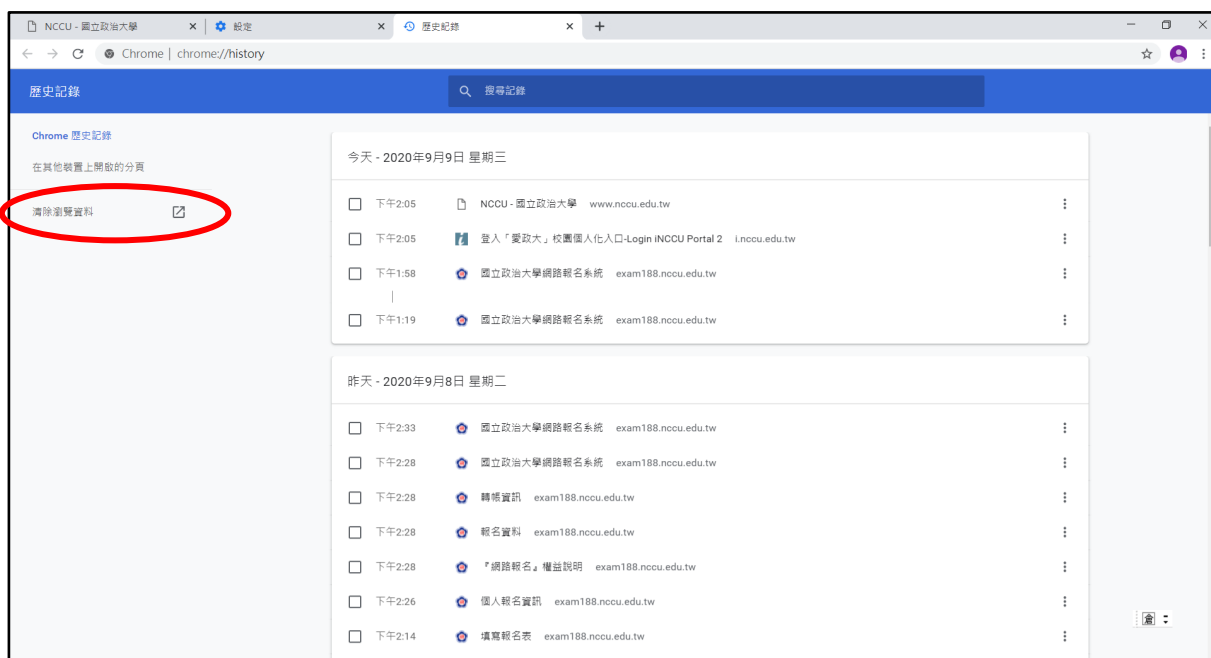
NCCU - 國立政治大學 ×
設定 ×
歷史記錄 ×
+

Chrome | chrome://history

歷史記錄

搜尋記錄

Chrome 歷史記錄

在其他裝置上開啟的分頁

清除瀏覽資料

今天 - 2020年9月9日 星期三

下午2:05 NCCU - 國立政治大學 www.nccu.edu.tw

下午2:05 登入「愛政大」校園個人化入口-Login iNCCU Portal 2 i.nccu.edu.tw

下午1:58 國立政治大學網路報名系統 exam188.nccu.edu.tw

下午1:19 國立政治大學網路報名系統 exam188.nccu.edu.tw

昨天 - 2020年9月8日 星期二

下午2:33 國立政治大學網路報名系統 exam188.nccu.edu.tw

下午2:28 國立政治大學網路報名系統 exam188.nccu.edu.tw

下午2:28 轉帳資訊 exam188.nccu.edu.tw

下午2:28 報名資料 exam188.nccu.edu.tw

下午2:28 『網路報名』權益說明 exam188.nccu.edu.tw

下午2:26 個人報名資訊 exam188.nccu.edu.tw

下午2:14 填寫報名表 exam188.nccu.edu.tw